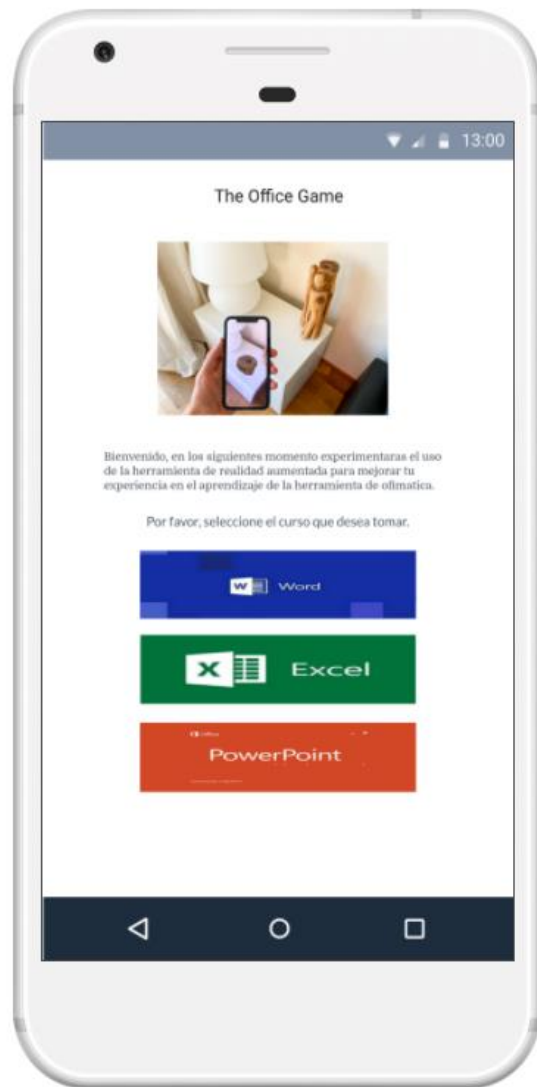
13:00

The Office Game

Bienvenido, en los siguientes momento experimentaras el uso de la herramienta de realidad aumentada para mejorar tu experiencia en el aprendizaje de la herramienta de ofimatica.

Por favor, seleccione el curso que desea tomar.

Word

Excel

Office

PowerPoint